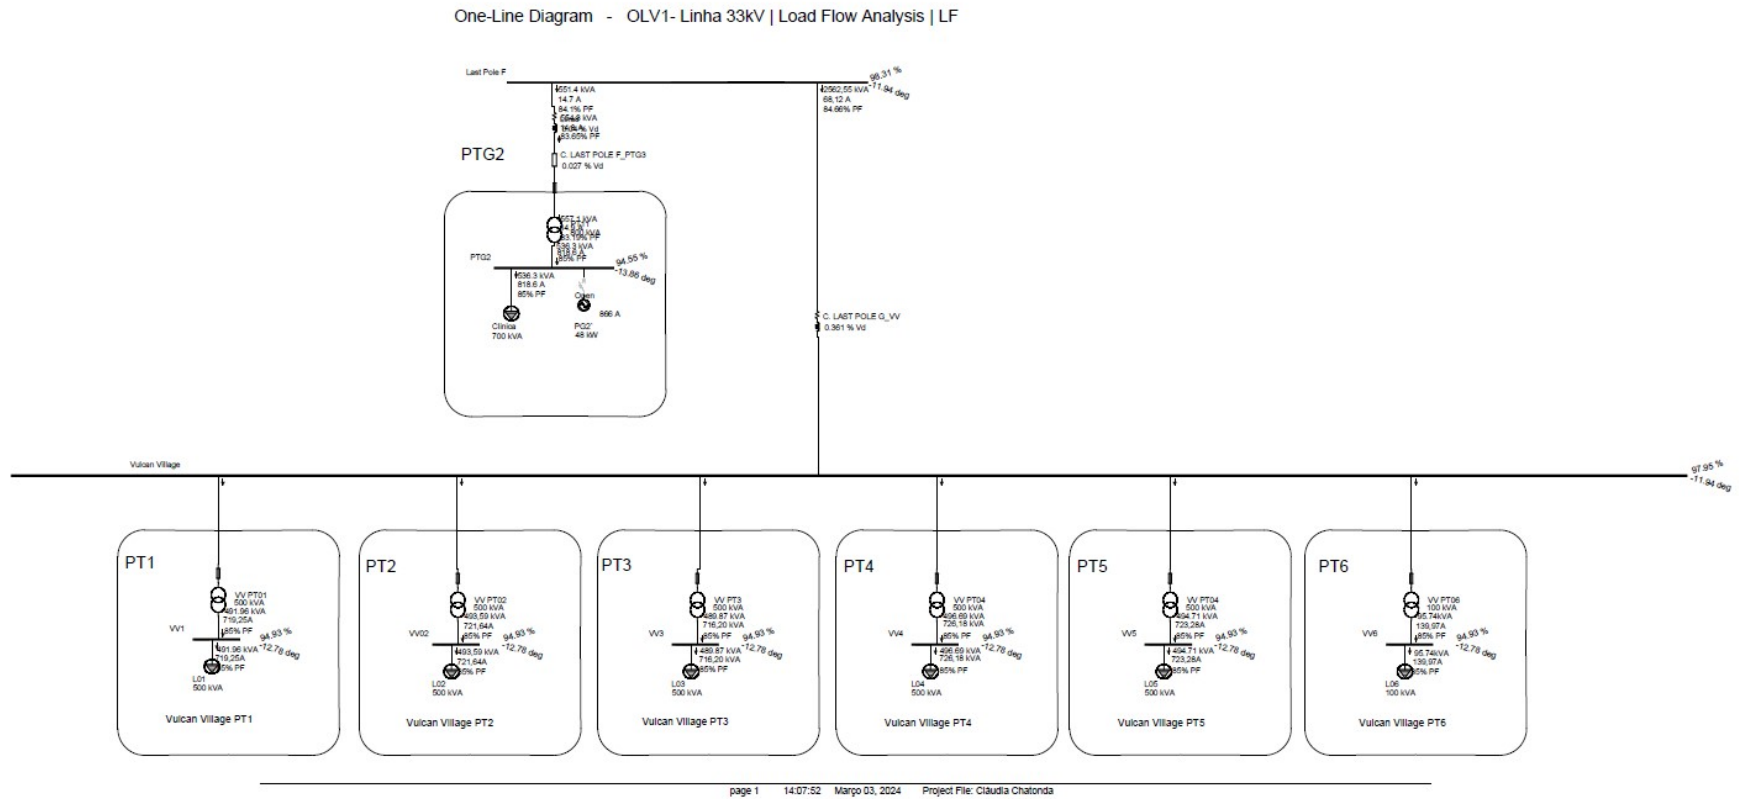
One-Line Diagram - OLV1- Linha 33kV | Load Flow Analysis | LF

Last Pole F

551.4 kVA
14.7 A
84.1% PF
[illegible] kVA
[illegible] % Vd
83.65% PF

2562.55 kVA
68.12 A
84.66% PF

98.31 %
-11.94 deg

PTG2

C. LAST POLE F_PTG3
0.027 % Vd

557.1 kVA
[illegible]
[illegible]
83.15% PF
536.3 kVA
818.6 A
85% PF

PTG2

94.55 %
-13.86 deg

536.3 kVA
818.6 A
85% PF

Open

866 A

Clinica
700 kVA

PG2'
48 kW

C. LAST POLE G_VV
0.361 % Vd

Vulcan Village

97.95 %
-11.94 deg

PT1

VV PT01
500 kVA
491.96 kVA
719,25A
85% PF

VV1

94.93 %
-12.78 deg

491.96 kVA
719,25A
85% PF

L01
500 kVA

Vulcan Village PT1

PT2

VV PT02
500 kVA
493,59 kVA
721,64A
85% PF

VV02

94.93 %
-12.78 deg

493,59 kVA
721,64A
85% PF

L02
500 kVA

Vulcan Village PT2

PT3

VV PT3
500 kVA
489,87 kVA
716,20 kVA
85% PF

VV3

94.93 %
-12.78 deg

489,87 kVA
716,20 kVA
85% PF

L03
500 kVA

Vulcan Village PT3

PT4

VV PT04
500 kVA
496,69 kVA
726,18 kVA
85% PF

VV4

94.93 %
-12.78 deg

496,69 kVA
726,18 kVA
85% PF

L04
500 kVA

Vulcan Village PT4

PT5

VV PT04
500 kVA
494,71 kVA
723,28A
85% PF

VV5

94.93 %
-12.78 deg

494,71 kVA
723,28A
85% PF

L05
500 kVA

Vulcan Village PT5

PT6

VV PT06
100 kVA
95,74kVA
139,97A
85% PF

VV6

94.93 %
-12.78 deg

95,74kVA
139,97A
85% PF

L06
100 kVA

Vulcan Village PT6

page 1 14:07:52 Março 03, 2024 Project File: Claudia Chatonda